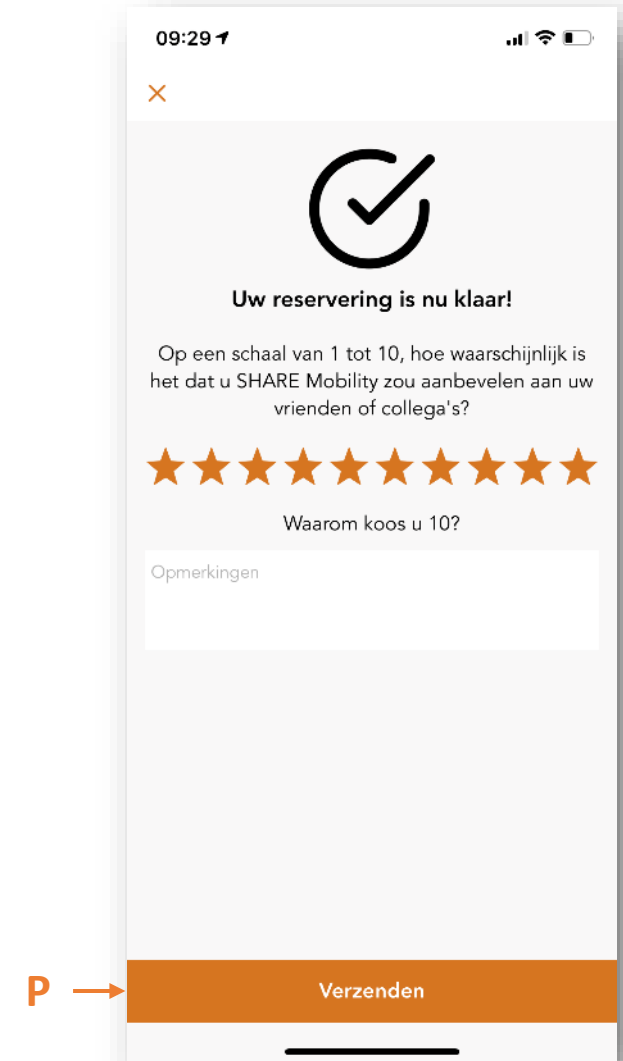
09:29

×

Uw reservering is nu klaar!

Op een schaal van 1 tot 10, hoe waarschijnlijk is het dat u SHARE Mobility zou aanbevelen aan uw vrienden of collega's?

Waarom koos u 10?

Opmerkingen

P

Verzenden